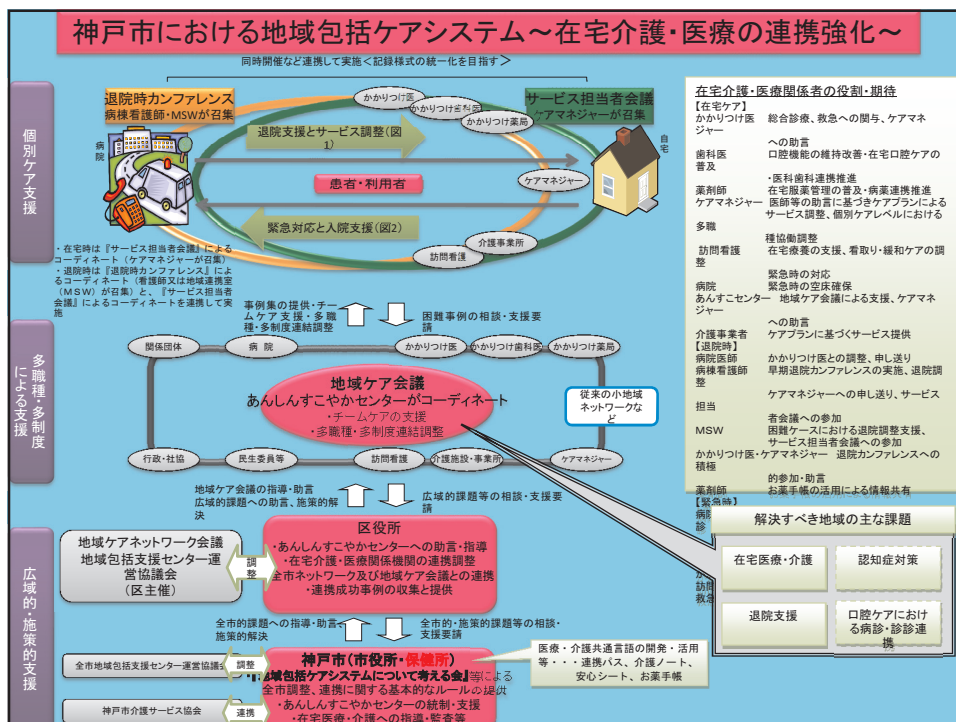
神戸市における地域包括ケアシステム～在宅介護・医療の連携強化～

同時開催など連携して実施＜記録様式の統一化を目指す＞

個別ケア支援

退院時カンファレンス
病棟看護師・MSWが召集

病院

かかりつけ医
かかりつけ歯科医
かかりつけ薬局

サービス担当者会議
ケアマネジャーが召集

自宅

退院支援とサービス調整(図1)

患者・利用者

ケアマネジャー

緊急対応と入院支援(図2)

介護事業所
訪問看護

・在宅時は『サービス担当者会議』によるコーディネート（ケアマネジャーが召集）
・退院時は『退院時カンファレンス』によるコーディネート（看護師又は地域連携室（MSW）が召集）と、『サービス担当者会議』によるコーディネートを連携して実施

事例集の提供・チームケア支援・多職種・多制度連結調整
困難事例の相談・支援要請

多職種・多制度による支援

関係団体
病院
かかりつけ医
かかりつけ歯科医
かかりつけ薬局

地域ケア会議
あんしんすこやかセンターがコーディネート
・チームケアの支援
・多職種・多制度連結調整

従来の小地域ネットワークなど

行政・社協
民生委員等
訪問看護
介護施設・事業所
ケアマネジャー

地域ケア会議の指導・助言
広域的課題への助言、施策的解決
広域的課題等の相談・支援要請

広域的・施策的支援

地域ケアネットワーク会議
地域包括支援センター運営協議会
（区主催）

調整

区役所
・あんしんすこやかセンターへの助言・指導
・在宅介護・医療機関の連携調整
・全市網事業及び地域ケア会議との連携
・連携成功事例の収集と提供

全市的課題への指導・助言、施策的解決
全市的・施策的課題等の相談・支援要請

全市地域包括支援センター運営協議会
調整

神戸市（市役所・保健所）
「地域包括ケアシステムについて考える会」等による全市調整、連携に関する基本的なルールの提供
・あんしんすこやかセンターの統制・支援
・在宅医療・介護への指導・監査等

神戸市介護サービス協会
連携

医療・介護共通言語の開発・活用等・・・連携パス、介護ノート、安心シート、お薬手帳

在宅介護・医療関係者の役割・期待
【在宅ケア】
かかりつけ医　総合診療、救急への関与、ケアマネジャーへの助言
歯科医　口腔機能の維持改善・在宅口腔ケアの普及・医科歯科連携推進
薬剤師　在宅服薬管理の普及・病薬連携推進
ケアマネジャー　医師等の助言に基づきケアプランによるサービス調整、個別ケアレベルにおける多職種連絡調整
訪問看護　在宅療養の支援、看取り・緩和ケアの調整、緊急時の対応
病院　緊急時の空床確保
あんすこセンター　地域ケア会議による支援、ケアマネジャーへの助言
介護事業者　ケアプランに基づくサービス提供
【退院時】
病院医師　かかりつけ医との調整、申し送り
病棟看護師　早期退院カンファレンスの実施、退院調整
担当　ケアマネジャーへの申し送り、サービス者会議への参加
MSW　困難ケースにおける退院調整支援、サービス担当者会議への参加
かかりつけ医・ケアマネジャー　退院カンファレンスへの積極的参加・助言
薬剤師　お薬手帳の活用による情報共有
【緊急時】
病
診
訪
救

解決すべき地域の主な課題
在宅医療・介護
認知症対策
退院支援
口腔ケアにおける病診・診診連携